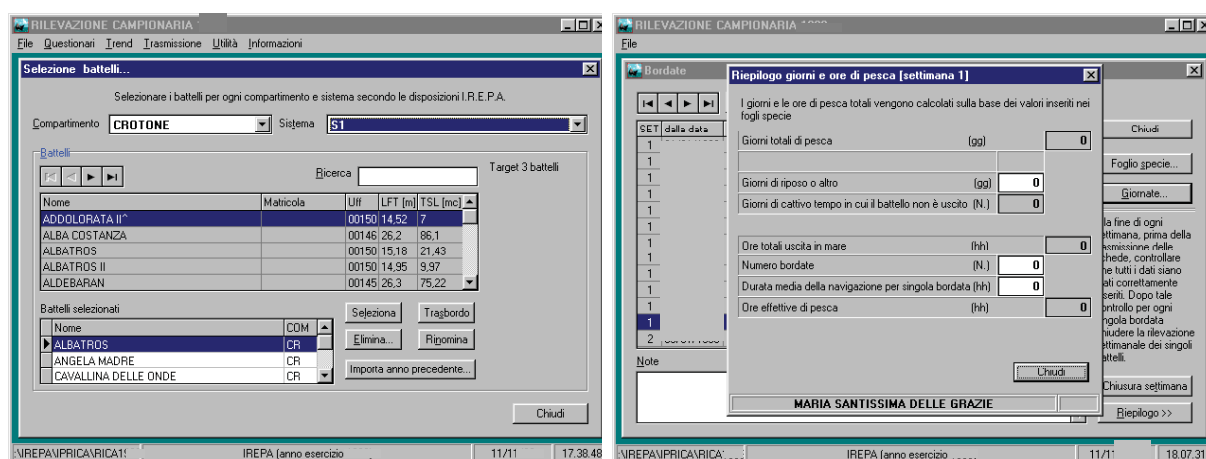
RILEVAZIONE CAMPIONARIA

File Questionari Trend Trasmissione Utilità Informazioni

Selezione battelli...

Selezionare i battelli per ogni compartimento e sistema secondo le disposizioni I.R.E.P.A.

Compartimento CROTONE Sistema S1

Battelli

Ricerca

Target 3 battelli

| Nome | Matricola | Uff | LFT [m] | TSL [mc] |
|---|---|---|---|---|
| ADDOLORATA II^ | | 00150 | 14,52 | 7 |
| ALBA COSTANZA | | 00146 | 26,2 | 86,1 |
| ALBATROS | | 00150 | 15,18 | 21,43 |
| ALBATROS II | | 00150 | 14,95 | 9,97 |
| ALDEBARAN | | 00145 | 26,3 | 75,22 |

Battelli selezionati

| Nome | COM |
|---|---|
| ALBATROS | CR |
| ANGELA MADRE | CR |
| CAVALLINA DELLE ONDE | CR |

Seleziona Trasbordo Elimina... Rinomina Importa anno precedente...

Chiudi

:\IREPA\IPRICA\RICA1 IREPA (anno esercizio 11/11 17.38.48

RILEVAZIONE CAMPIONARIA

File

Bordate

SET dalla data

1 1 1 1 1 1 1 1 1 1 1 1 2

Note

Chiudi

Foglio specie...

Giornate...

la fine di ogni settimana, prima della asmissione delle chede, controllare he tutti i dati siano ati correttamente serit. Dopo tale ontrollo per ogni ngola bordata hiudere la rilevazione ettimanale dei singoli attelli.

Chiusura settimana

Riepilogo >>

Riepilogo giorni e ore di pesca [settimana 1]

I giorni e le ore di pesca totali vengono calcolati sulla base dei valori inseriti nei fogli specie

Giorni totali di pesca (gg) 0

Giorni di riposo o altro (gg) 0

Giorni di cattivo tempo in cui il battello non è uscito (N.) 0

Ore totali uscita in mare (hh) 0

Numero bordate (N.) 0

Durata media della navigazione per singola bordata (hh) 0

Ore effettive di pesca (hh) 0

Chiudi

MARIA SANTISSIMA DELLE GRAZIE

:\IREPA\IPRICA\RICA IREPA (anno esercizio 11/11 18.07.31